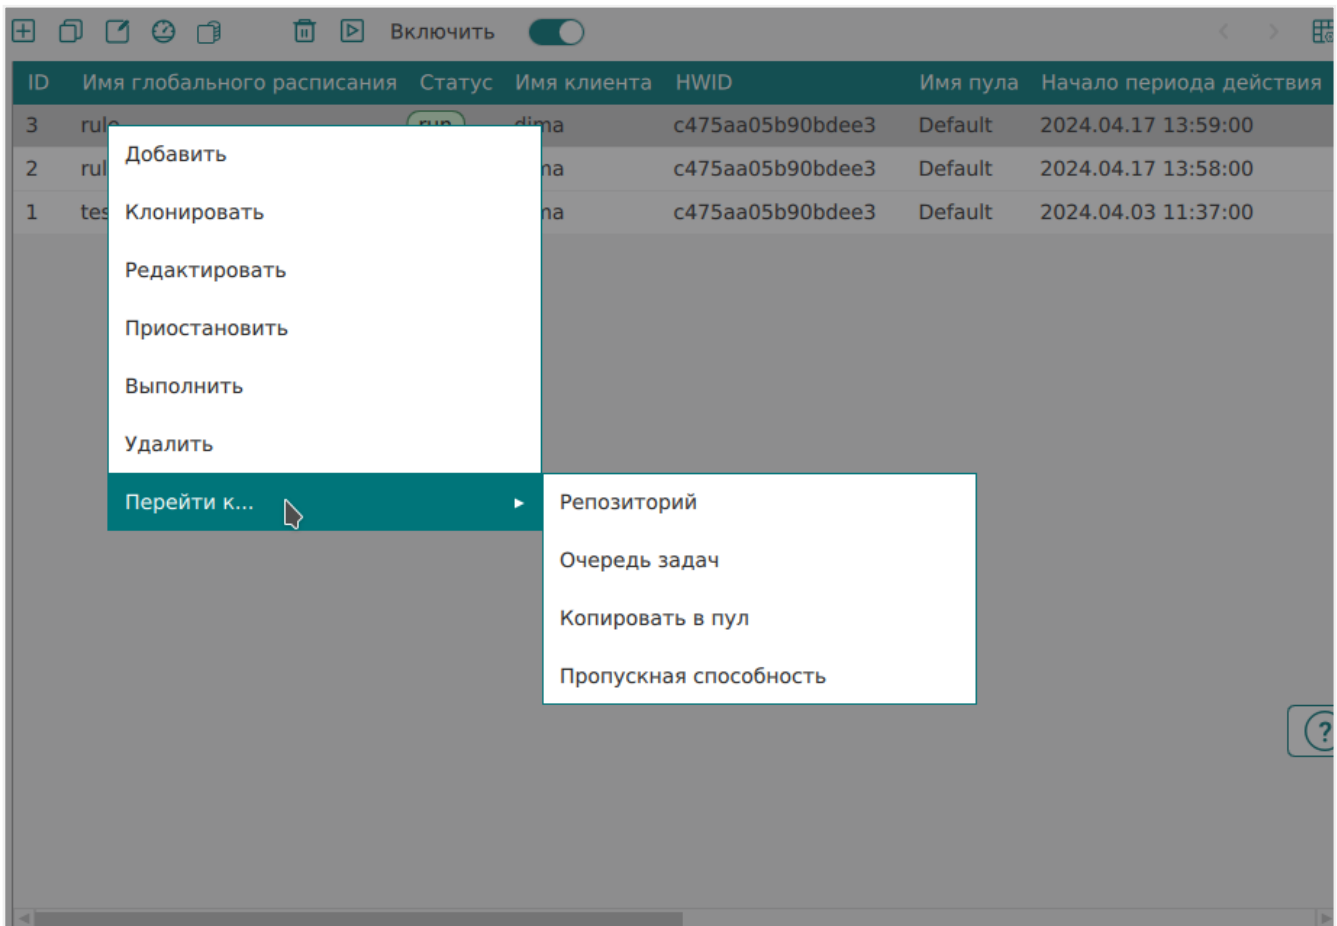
Включить

| ID | Имя глобального расписания | Статус | Имя клиента | HWID | Имя пула | Начало периода действия |
|---|---|---|---|---|---|---|
| 3 | rul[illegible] | run | dima | c475aa05b90bdee3 | Default | 2024.04.17 13:59:00 |
| 2 | rul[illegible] | | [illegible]na | c475aa05b90bdee3 | Default | 2024.04.17 13:58:00 |
| 1 | tes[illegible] | | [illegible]na | c475aa05b90bdee3 | Default | 2024.04.03 11:37:00 |

Добавить
Клонировать
Редактировать
Приостановить
Выполнить
Удалить
Перейти к...

Репозиторий
Очередь задач
Копировать в пул
Пропускная способность

?